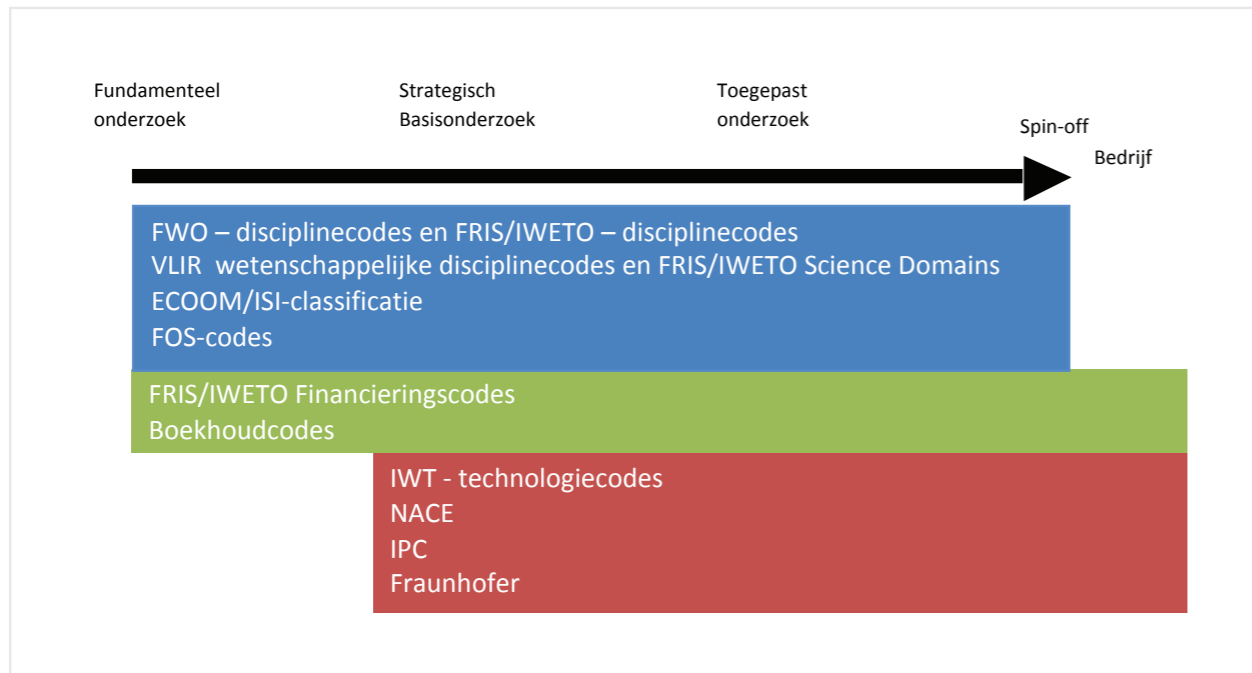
Fundamenteel onderzoek

Strategisch Basisonderzoek

Toegepast onderzoek

Spin-off

Bedrijf

FWO – disciplinecodes en FRIS/IWETO – disciplinecodes
VLIR wetenschappelijke disciplinecodes en FRIS/IWETO Science Domains
ECOOM/ISI-classificatie
FOS-codes

FRIS/IWETO Financieringscodes
Boekhoudcodes

IWT - technologiecodes
NACE
IPC
Fraunhofer